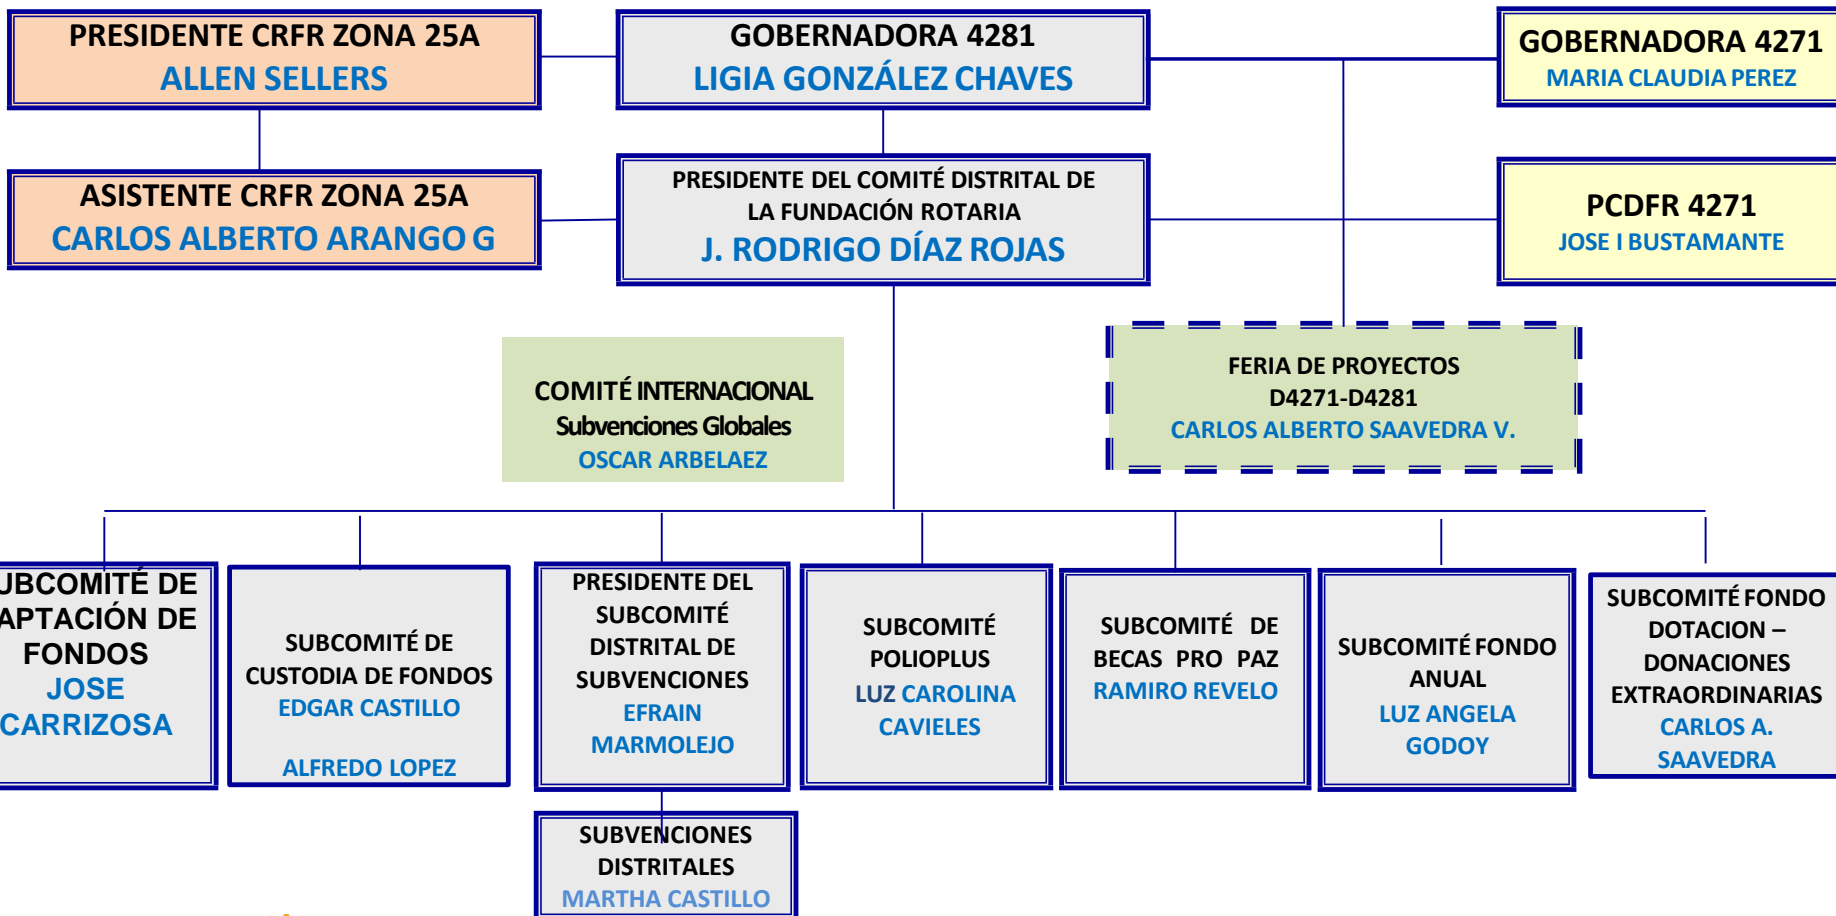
PRESIDENTE CRFR ZONA 25A
ALLEN SELLERS

GOBERNADORA 4281
LIGIA GONZÁLEZ CHAVES

GOBERNADORA 4271
MARIA CLAUDIA PEREZ

ASISTENTE CRFR ZONA 25A
CARLOS ALBERTO ARANGO G

PRESIDENTE DEL COMITÉ DISTRITAL DE LA FUNDACIÓN ROTARIA
J. RODRIGO DÍAZ ROJAS

PCDFR 4271
JOSE I BUSTAMANTE

COMITÉ INTERNACIONAL
Subvenciones Globales
OSCAR ARBELAEZ

FERIA DE PROYECTOS
D4271-D4281
CARLOS ALBERTO SAAVEDRA V.

UBCOMITÉ DE APTACIÓN DE FONDOS
JOSE CARRIZOSA

SUBCOMITÉ DE CUSTODIA DE FONDOS
EDGAR CASTILLO
ALFREDO LOPEZ

PRESIDENTE DEL SUBCOMITÉ DISTRITAL DE SUBVENCIONES
EFRAIN MARMOLEJO

SUBCOMITÉ POLIOPLUS
LUZ CAROLINA CAVIELES

SUBCOMITÉ DE BECAS PRO PAZ
RAMIRO REVELO

SUBCOMITÉ FONDO ANUAL
LUZ ANGELA GODOY

SUBCOMITÉ FONDO DOTACION – DONACIONES EXTRAORDINARIAS
CARLOS A. SAAVEDRA

SUBVENCIONES DISTRITALES
MARTHA CASTILLO